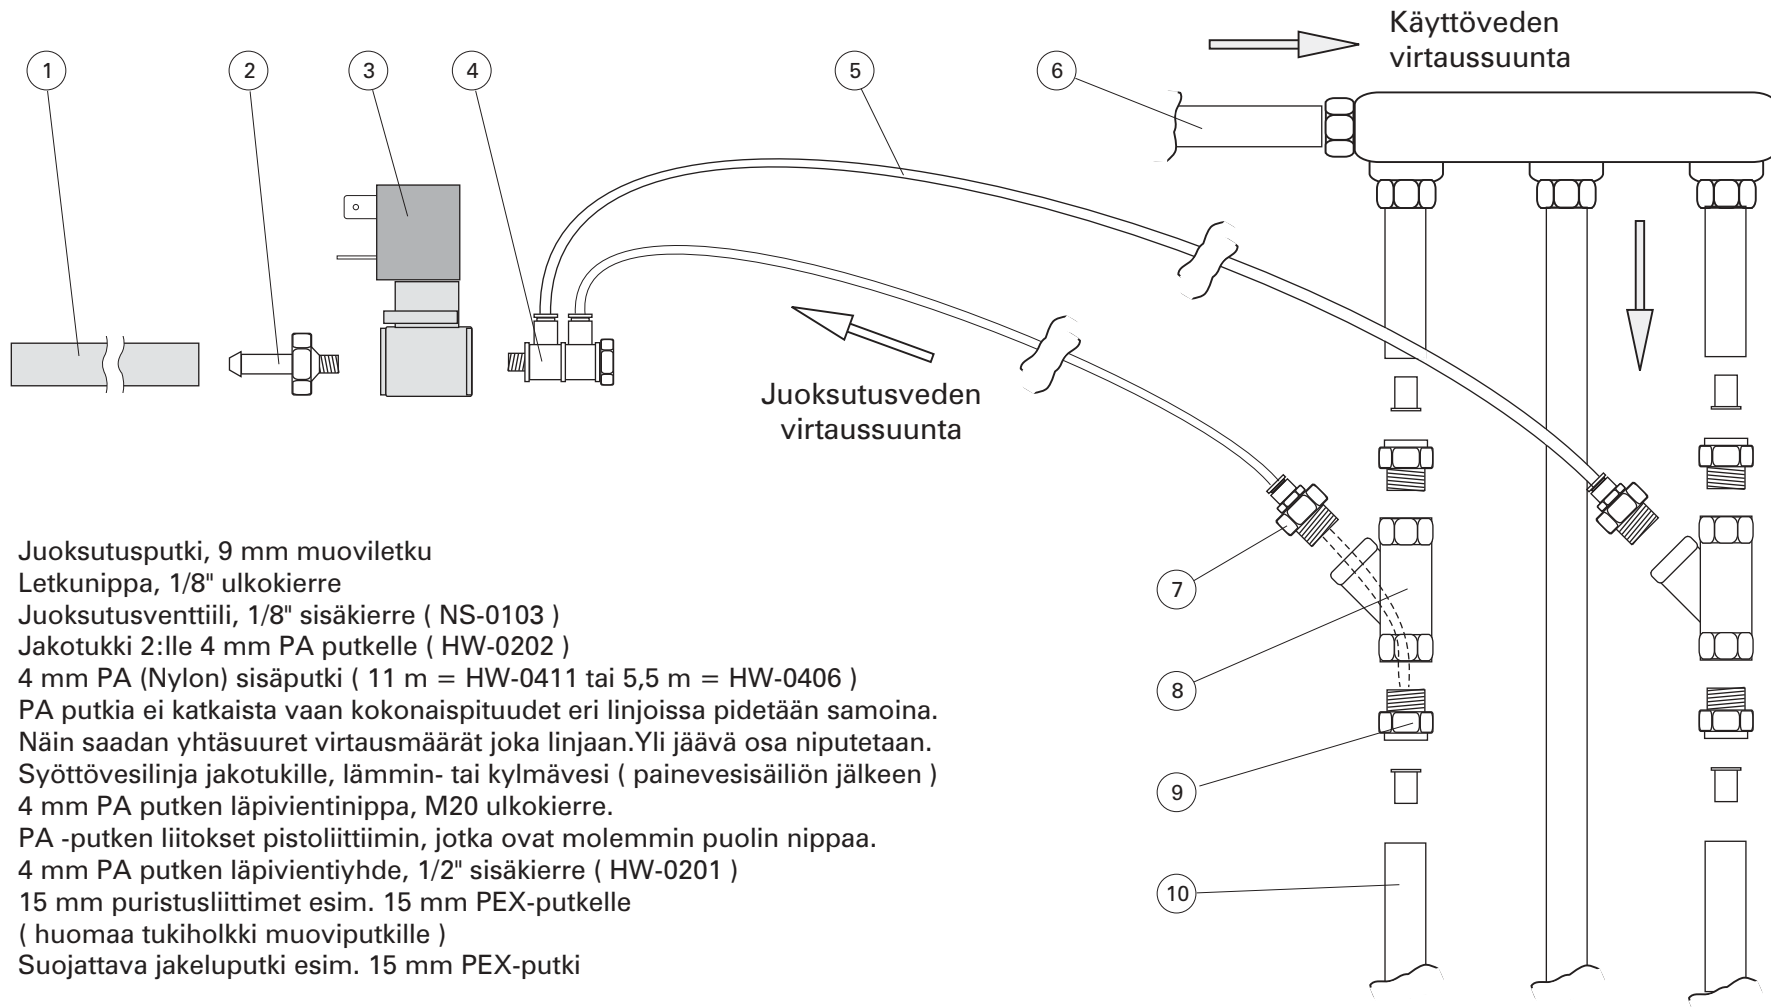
1
2
3
4
5
6

Käyttöveden virtaussuunta

Juoksutusveden virtaussuunta

7
8
9
10

Juoksutusputki, 9 mm muoviletku
Letkunippa, 1/8" ulkokierre
Juoksutusventtiili, 1/8" sisäkierre ( NS-0103 )
Jakotukki 2:lle 4 mm PA putkelle ( HW-0202 )
4 mm PA (Nylon) sisäputki ( 11 m = HW-0411 tai 5,5 m = HW-0406 )
PA putkia ei katkaista vaan kokonaispituudet eri linjoissa pidetään samoina.
Näin saadan yhtäsuuret virtausmäärät joka linjaan.Yli jäävä osa niputetaan.
Syöttövesilinja jakotukille, lämmin- tai kylmävesi ( painevesisäiliön jälkeen )
4 mm PA putken läpivientinippa, M20 ulkokierre.
PA -putken liitokset pistoliittiimin, jotka ovat molemmin puolin nippaa.
4 mm PA putken läpivientiyhde, 1/2" sisäkierre ( HW-0201 )
15 mm puristusliittimet esim. 15 mm PEX-putkelle
( huomaa tukiholkki muoviputkille )
Suojattava jakeluputki esim. 15 mm PEX-putki